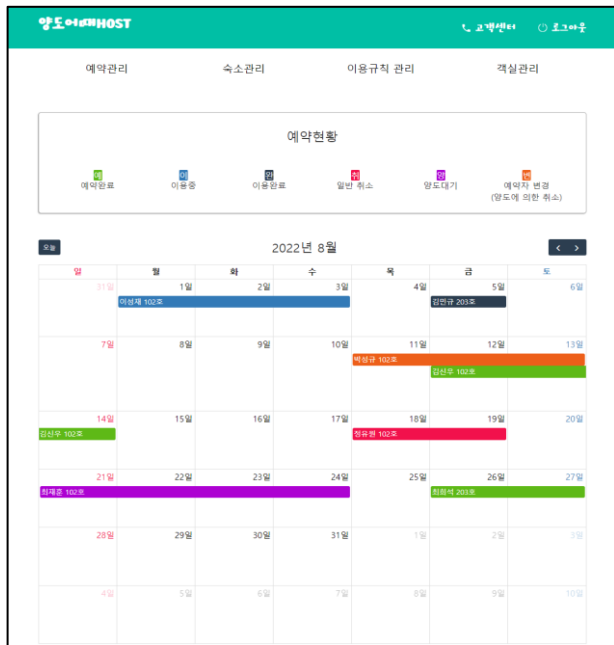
양도어때HOST

고객센터 로그아웃

예약관리 숙소관리 이용규칙 관리 객실관리

예약현황

예 예약완료
이 이용중
완 이용완료
취 일반 취소
양 양도대기
변 예약자 변경 (양도에 의한 취소)

오늘

2022년 8월

‹ ›

| 일 | 월 | 화 | 수 | 목 | 금 | 토 |
|---|---|---|---|---|---|---|
| 31일 | 1일 이성재 102호 | 2일 | 3일 | 4일 | 5일 김민규 203호 | 6일 |
| 7일 | 8일 | 9일 | 10일 | 11일 박성규 102호 | 12일 김산우 102호 | 13일 |
| 14일 김산우 102호 | 15일 | 16일 | 17일 | 18일 정유권 102호 | 19일 | 20일 |
| 21일 최재훈 102호 | 22일 | 23일 | 24일 | 25일 | 26일 최하석 203호 | 27일 |
| 28일 | 29일 | 30일 | 31일 | 1일 | 2일 | 3일 |
| 4일 | 5일 | 6일 | 7일 | 8일 | 9일 | 10일 |